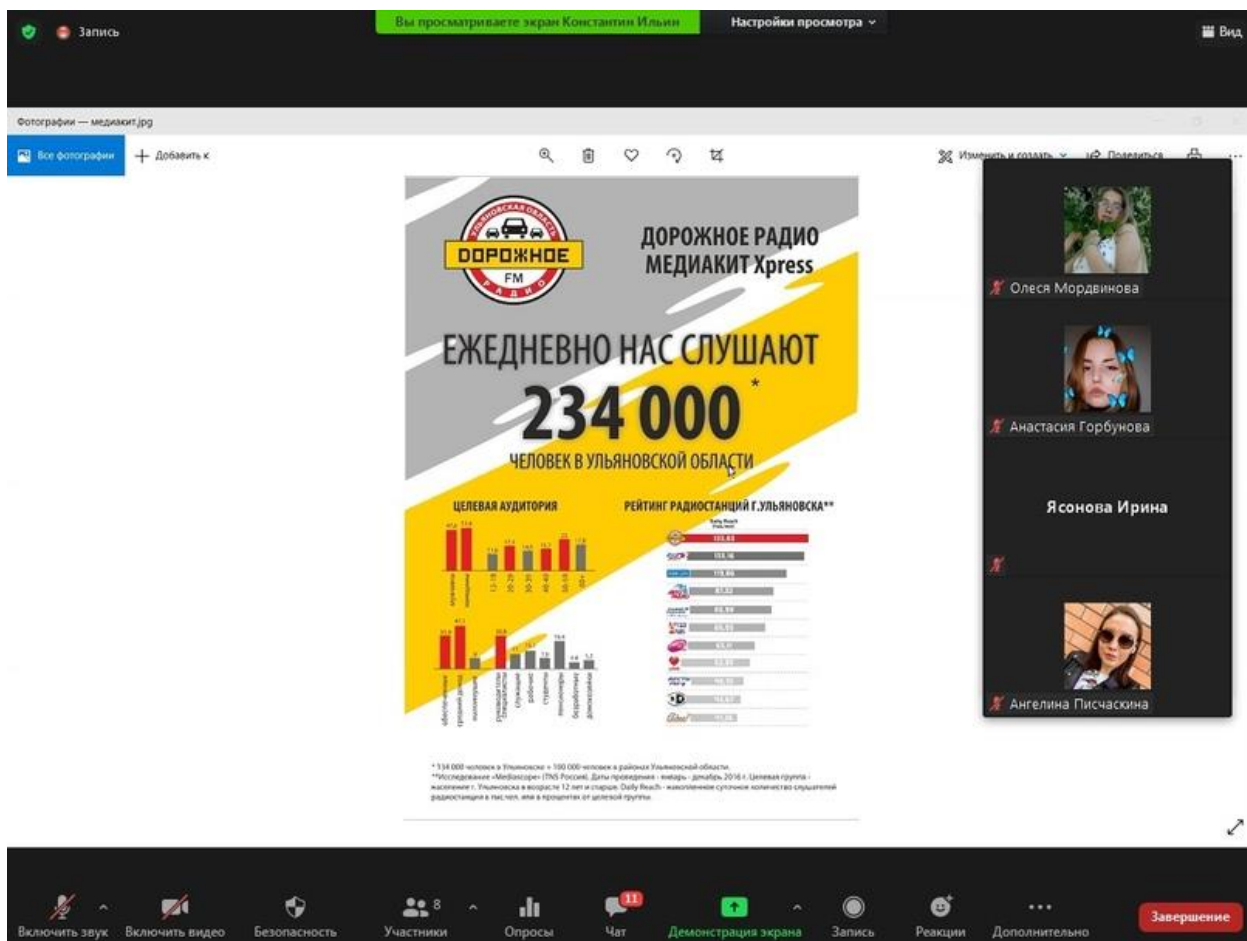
Запись

Вы просматриваете экран Константин Ильин

Настройки просмотра

Вид

Фотографии — медиакит.jpg

Все фотографии

Добавить к

Изменить и создать

Поделиться

УЛЬЯНОВСКАЯ ОБЛАСТЬ

ДОРОЖНОЕ

FM

РАДИО

ДОРОЖНОЕ РАДИО МЕДИАКИТ Xpress

ЕЖЕДНЕВНО НАС СЛУШАЮТ

234 000*

ЧЕЛОВЕК В УЛЬЯНОВСКОЙ ОБЛАСТИ

ЦЕЛЕВАЯ АУДИТОРИЯ

РЕЙТИНГ РАДИОСТАНЦИЙ Г.УЛЬЯНОВСКА**

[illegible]

* 134 000 человек в Ульяновске + 100 000 человек в районах Ульяновской области.
**Исследование «Mediascope» (TNS Россия). Даты проведения - январь - декабрь 2016 г. Целевая группа - население г. Ульяновска в возрасте 12 лет и старше. Daily Reach - накопленное суточное количество слушателей радиостанции в тыс.чел. или в процентах от целевой группы.

Олеся Мордвинова

Анастасия Горбунова

Ясонова Ирина

Ангелина Писчаскина

Включить звук

Включить видео

Безопасность

8

Участники

Опросы

11

Чат

Демонстрация экрана

Запись

Реакции

Дополнительно

Завершение